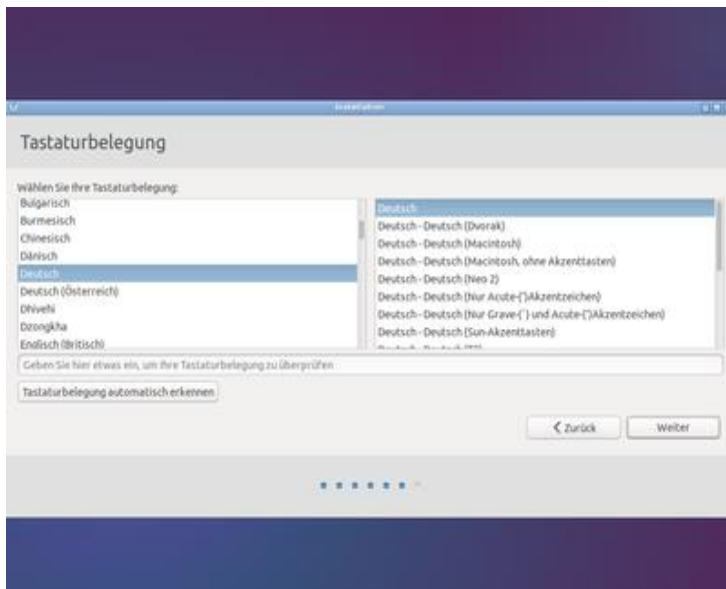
Installation

Tastaturbelegung

Wählen Sie Ihre Tastaturbelegung:

Bulgarisch
Burmesisch
Chinesisch
Dänisch
Deutsch
Deutsch (Österreich)
Dhivehi
Dzongkha
Englisch (Britisch)

Deutsch
Deutsch - Deutsch (Dvorak)
Deutsch - Deutsch (Macintosh)
Deutsch - Deutsch (Macintosh, ohne Akzenttasten)
Deutsch - Deutsch (Neo 2)
Deutsch - Deutsch (Nur Acute-(´)Akzentzeichen)
Deutsch - Deutsch (Nur Grave-(`) und Acute-(´)Akzentzeichen)
Deutsch - Deutsch (Sun-Akzenttasten)
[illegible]

Geben Sie hier etwas ein, um Ihre Tastaturbelegung zu überprüfen

Tastaturbelegung automatisch erkennen

Zurück
Weiter